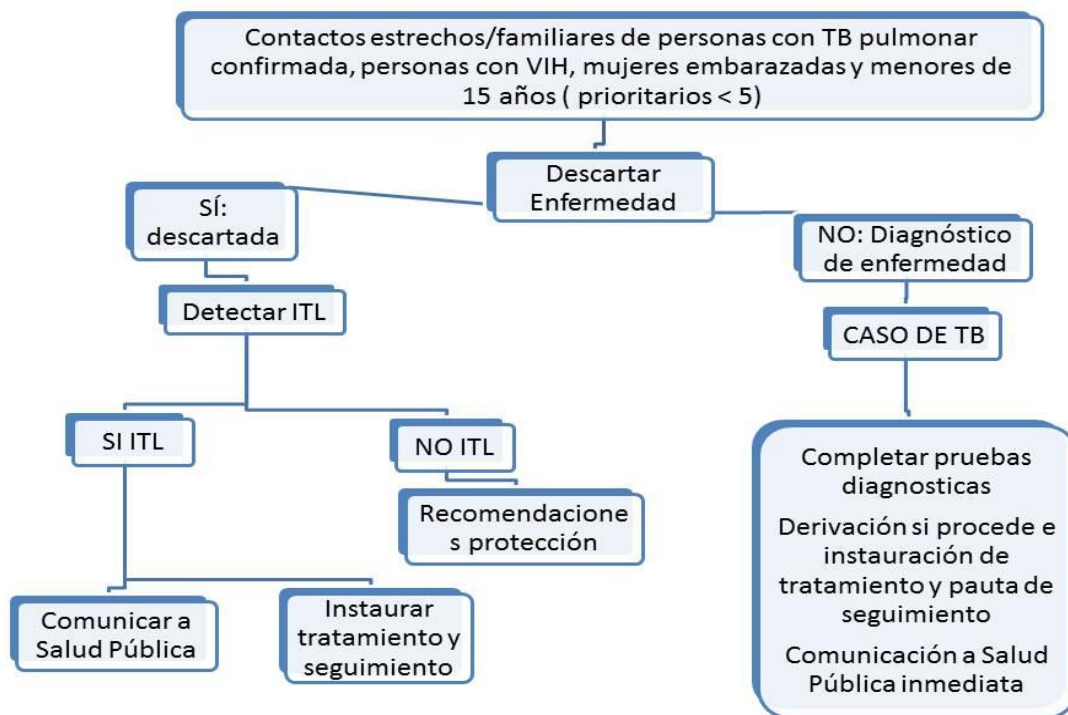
Contactos estrechos/familiares de personas con TB pulmonar confirmada, personas con VIH, mujeres embarazadas y menores de 15 años ( prioritarios < 5)

Descartar Enfermedad

SÍ: descartada

NO: Diagnóstico de enfermedad

Detectar ITL

CASO DE TB

SI ITL

NO ITL

Recomendacione s protección

Completar pruebas diagnosticas

Derivación si procede e instauración de tratamiento y pauta de seguimiento

Comunicación a Salud Pública inmediata

Comunicar a Salud Pública

Instaurar tratamiento y seguimiento